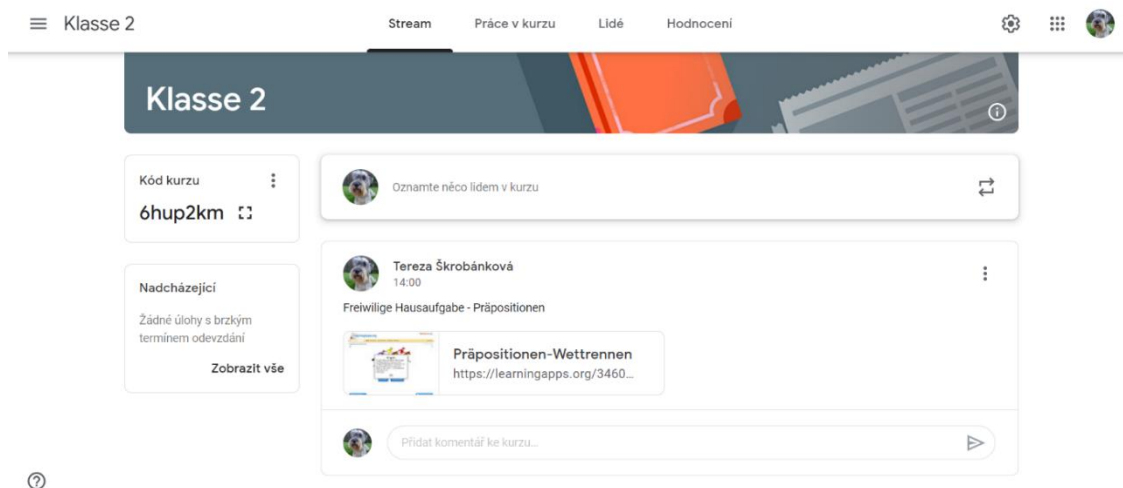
Klasse 2

Stream Práce v kurzu Lidé Hodnocení

Klasse 2

Kód kurzu

6hup2km

Nadcházející

Žádné úlohy s brzkým termínem odevzdání

Zobrazit vše

Oznamte něco lidem v kurzu

Tereza Škrobánková
14:00

Freiwilige Hausaufgabe - Präpositionen

Präpositionen-Wettrennen
https://learningapps.org/3460...

Přidat komentář ke kurzu...